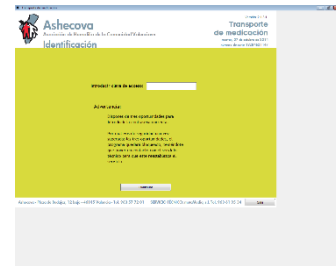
Ashecova
Asociación de Hemofilia de la Comunidad Valenciana
Identificación

Transporte de medicación

Introduzca clave de acceso:

Advertencias:

Dispone de tres oportunidades para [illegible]

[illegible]

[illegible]

Ashecova - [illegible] - Tel. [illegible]